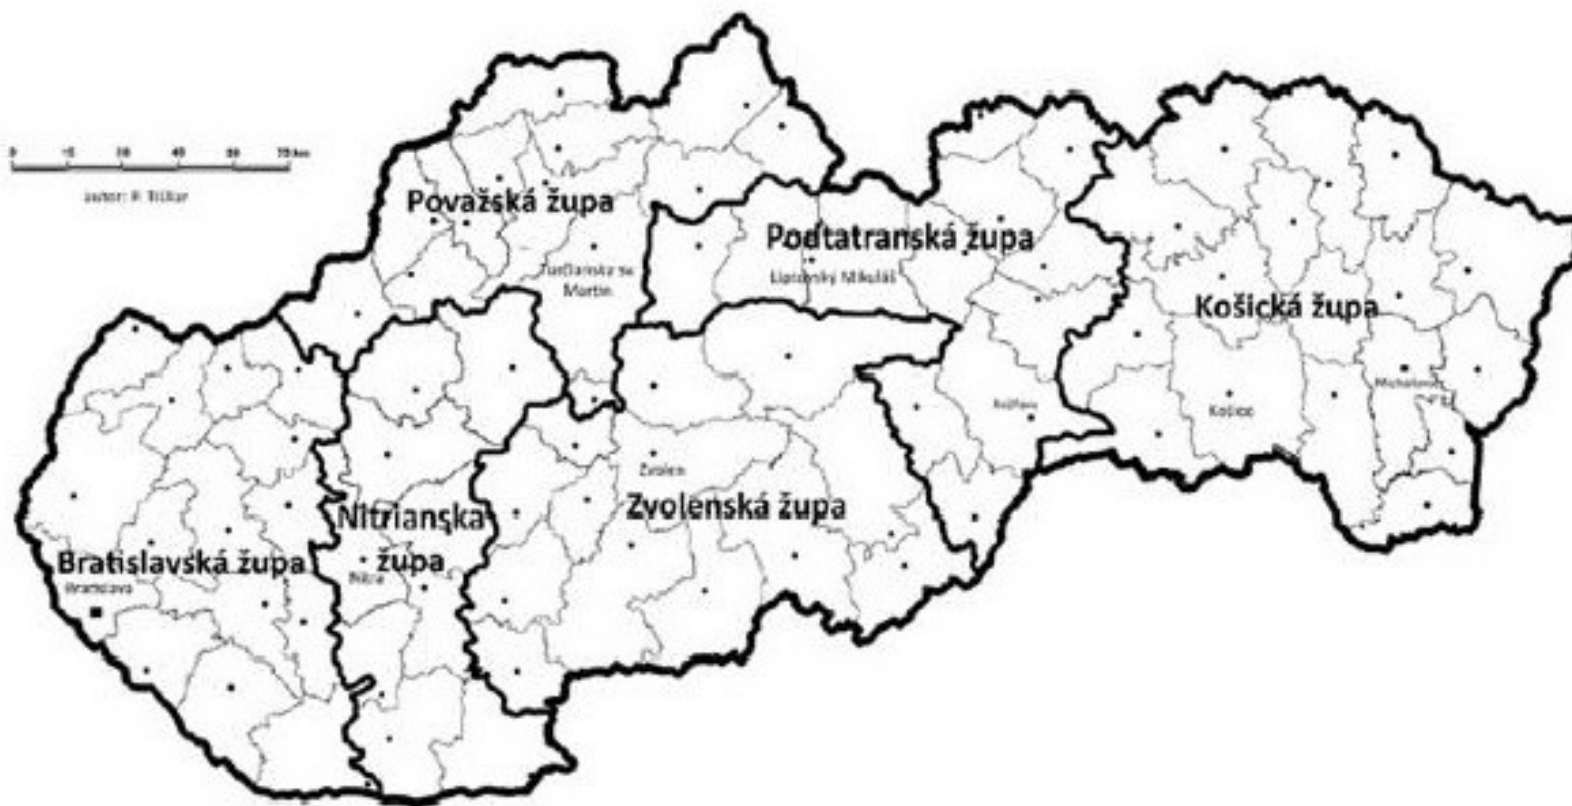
0 10 20 40 50 70 km
autor: P. Tiškar

Považská župa
Turčianske Sv. Martin
Podtatranská župa
Liptovský Mikuláš
Košická župa
Michalovce
Košice
Rožňava
Zvolen
Zvolenská župa
Nitrianska župa
Nitra
Bratislavská župa
Bratislava